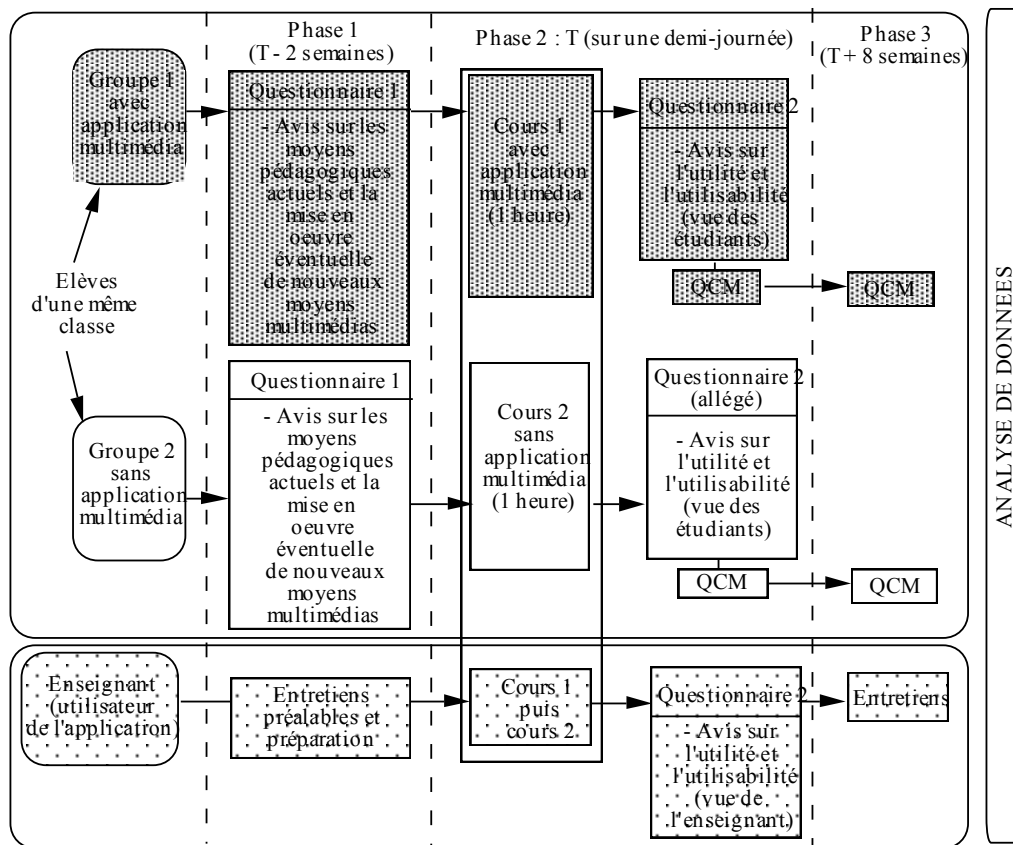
Phase 1 (T - 2 semaines)

Phase 2 : T (sur une demi-journée)

Phase 3 (T + 8 semaines)

Groupe 1 avec application multimédia

Questionnaire 1

- Avis sur les moyens pédagogiques actuels et la mise en oeuvre éventuelle de nouveaux moyens multimédias

Cours 1 avec application multimédia (1 heure)

Questionnaire 2

- Avis sur l'utilité et l'utilisabilité (vue des étudiants)

QCM

QCM

Elèves d'une même classe

Groupe 2 sans application multimédia

Questionnaire 1

- Avis sur les moyens pédagogiques actuels et la mise en oeuvre éventuelle de nouveaux moyens multimédias

Cours 2 sans application multimédia (1 heure)

Questionnaire 2 (allégé)

- Avis sur l'utilité et l'utilisabilité (vue des étudiants)

QCM

QCM

Enseignant (utilisateur de l'application)

Entretiens préalables et préparation

Cours 1 puis cours 2

Questionnaire 2

- Avis sur l'utilité et l'utilisabilité (vue de l'enseignant)

Entretiens

ANALYSE DE DONNEES